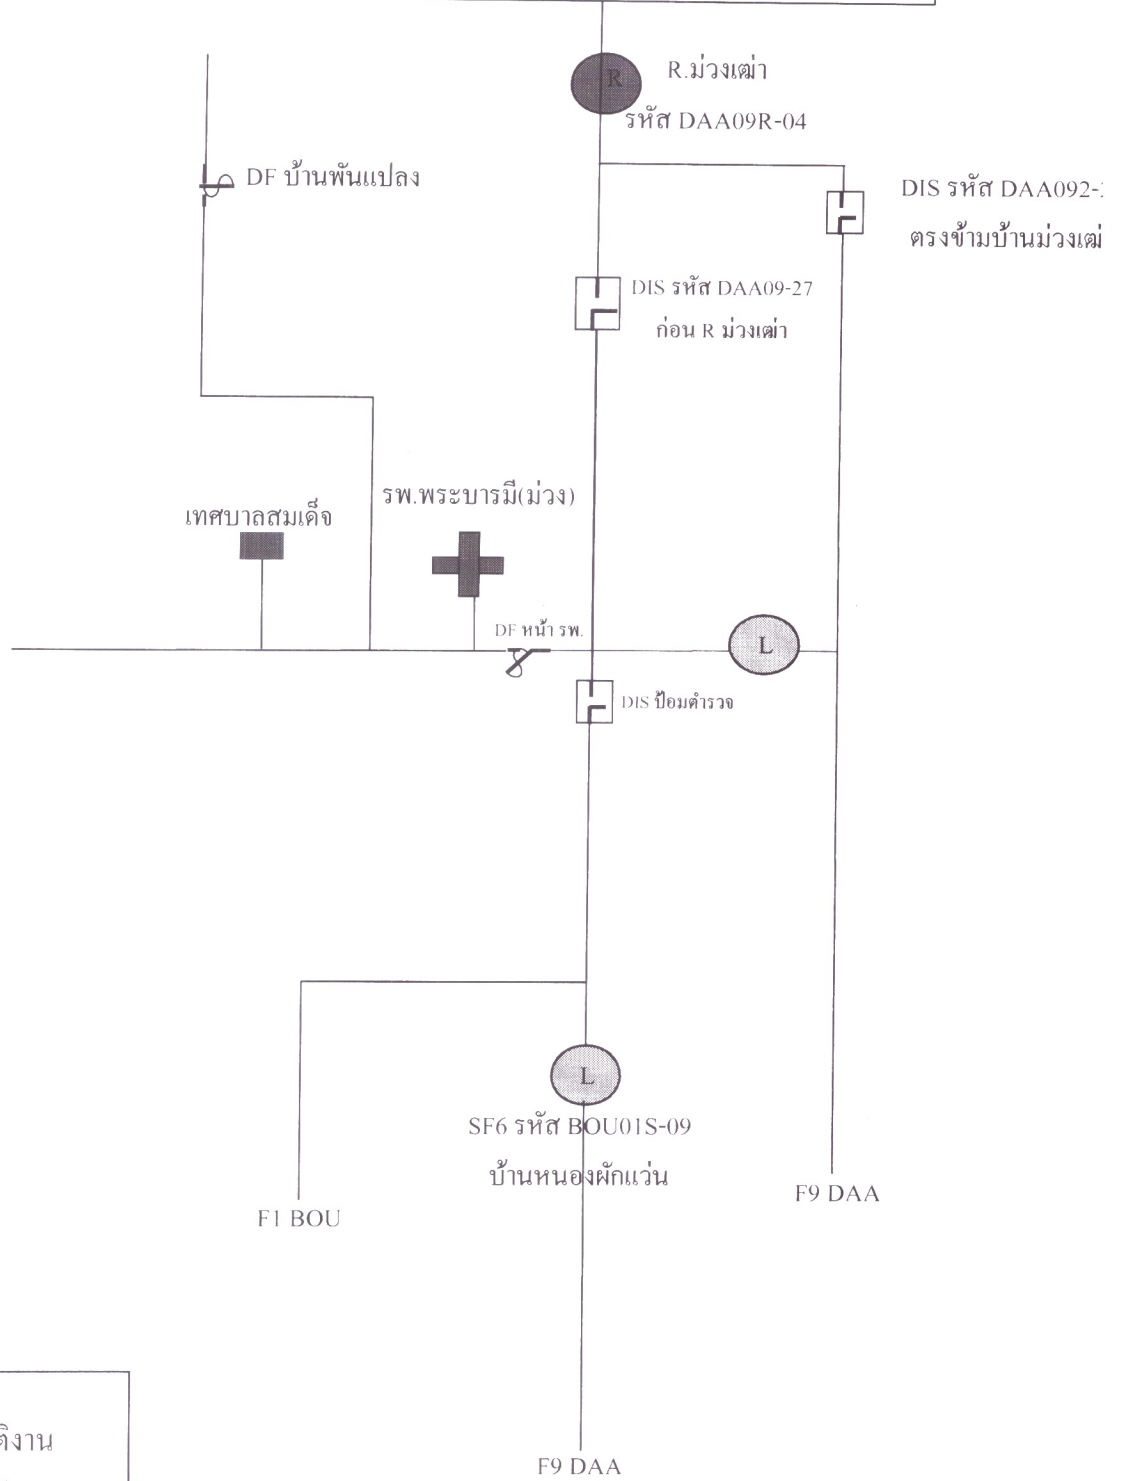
R
R.ม่วงเฒ่า
รหัส DAA09R-04

DF บ้านพันแปลง

DIS รหัส DAA092-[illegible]
ตรงข้ามบ้านม่วงเฒ่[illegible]

DIS รหัส DAA09-27
ก่อน R ม่วงเฒ่า

รพ.พระบารมี(ม่วง)

เทศบาลสมเด็จ

DF หน้า รพ.

L

DIS ป้อมตำรวจ

L
SF6 รหัส BOU01S-09
บ้านหนองผักแว่น

F1 BOU

F9 DAA

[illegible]ดิงาน

F9 DAA